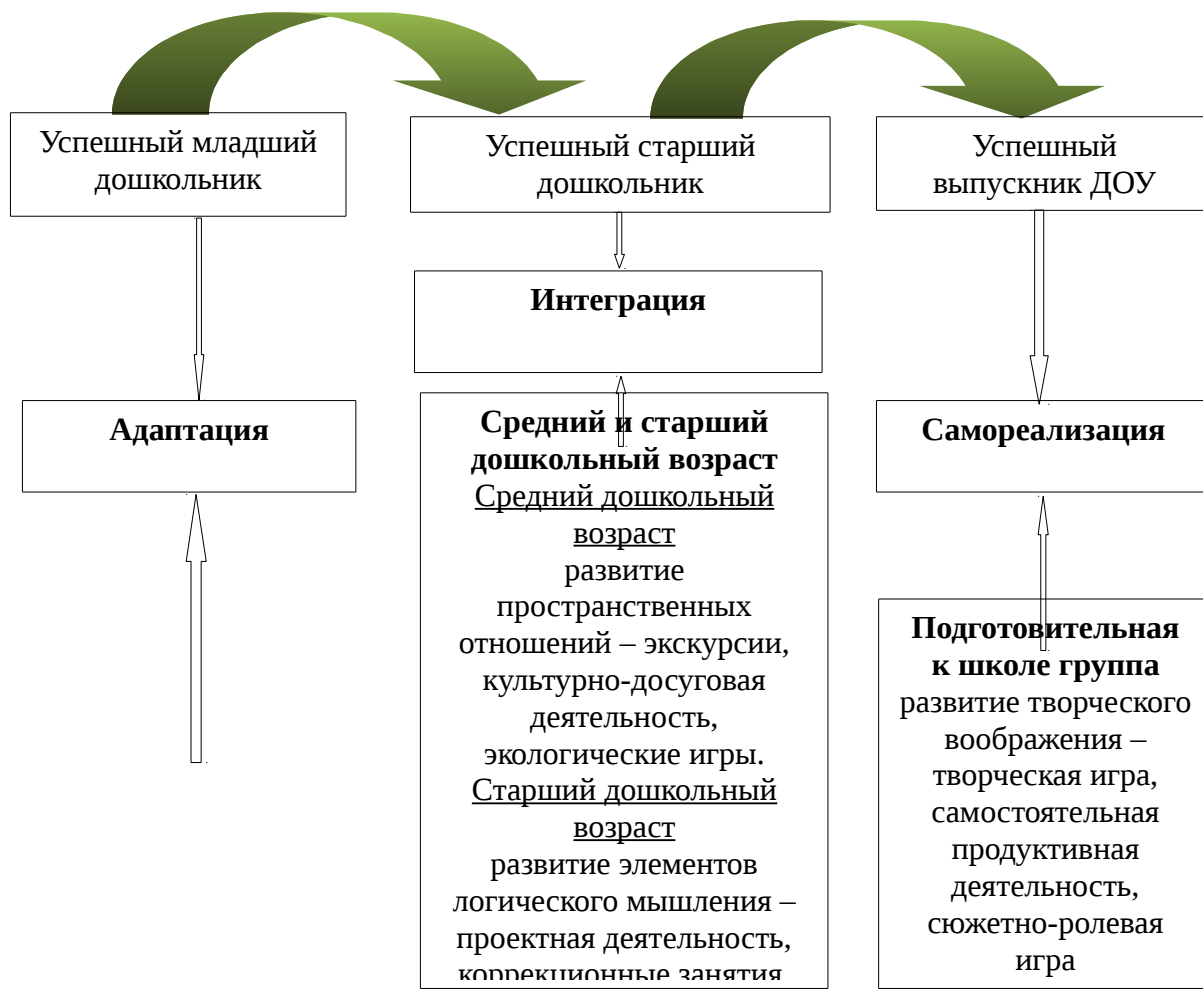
Успешный младший дошкольник

Успешный старший дошкольник

Успешный выпускник ДОУ

Интеграция

Адаптация

**Средний и старший дошкольный возраст**
Средний дошкольный возраст
развитие пространственных отношений – экскурсии, культурно-досуговая деятельность, экологические игры.
Старший дошкольный возраст
развитие элементов логического мышления – проектная деятельность, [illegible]

Самореализация

**Подготовительная к школе группа**
развитие творческого воображения – творческая игра, самостоятельная продуктивная деятельность, сюжетно-ролевая игра